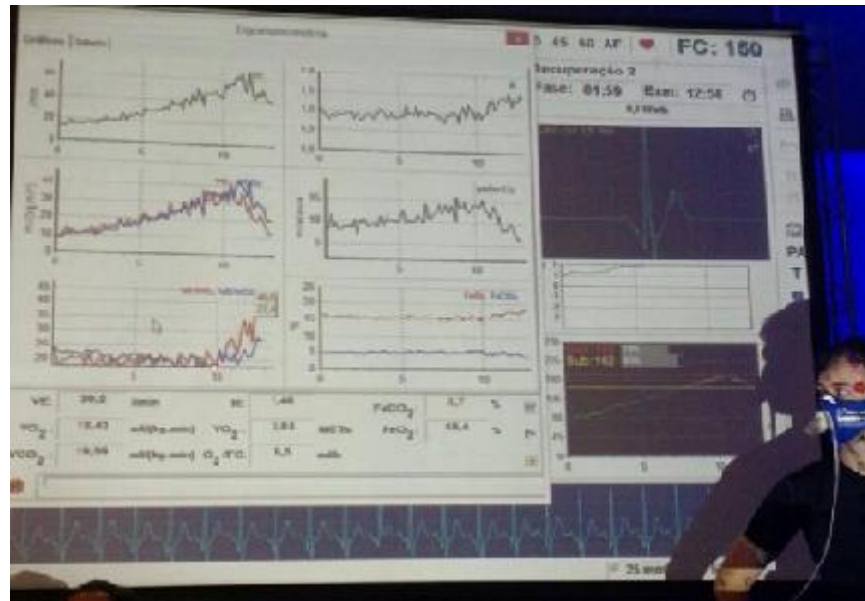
Gráficos | Valores | Ergoespirometria

5 45 60 AF FC: 150

Recuperação 2
Fase: 01:59 Exam: 12:58

VE: 39,2 l/min  RER 1,46  FeCO$_2$ 3,7 %
VO$_2$: 15,43 ml/(kg.min)  VO$_2$ 3,85 METs  FeO$_2$ 18,4 %
VCO$_2$: 19,59 ml/(kg.min)  O$_2$ P.C. 5,5 ml/b

PA
T